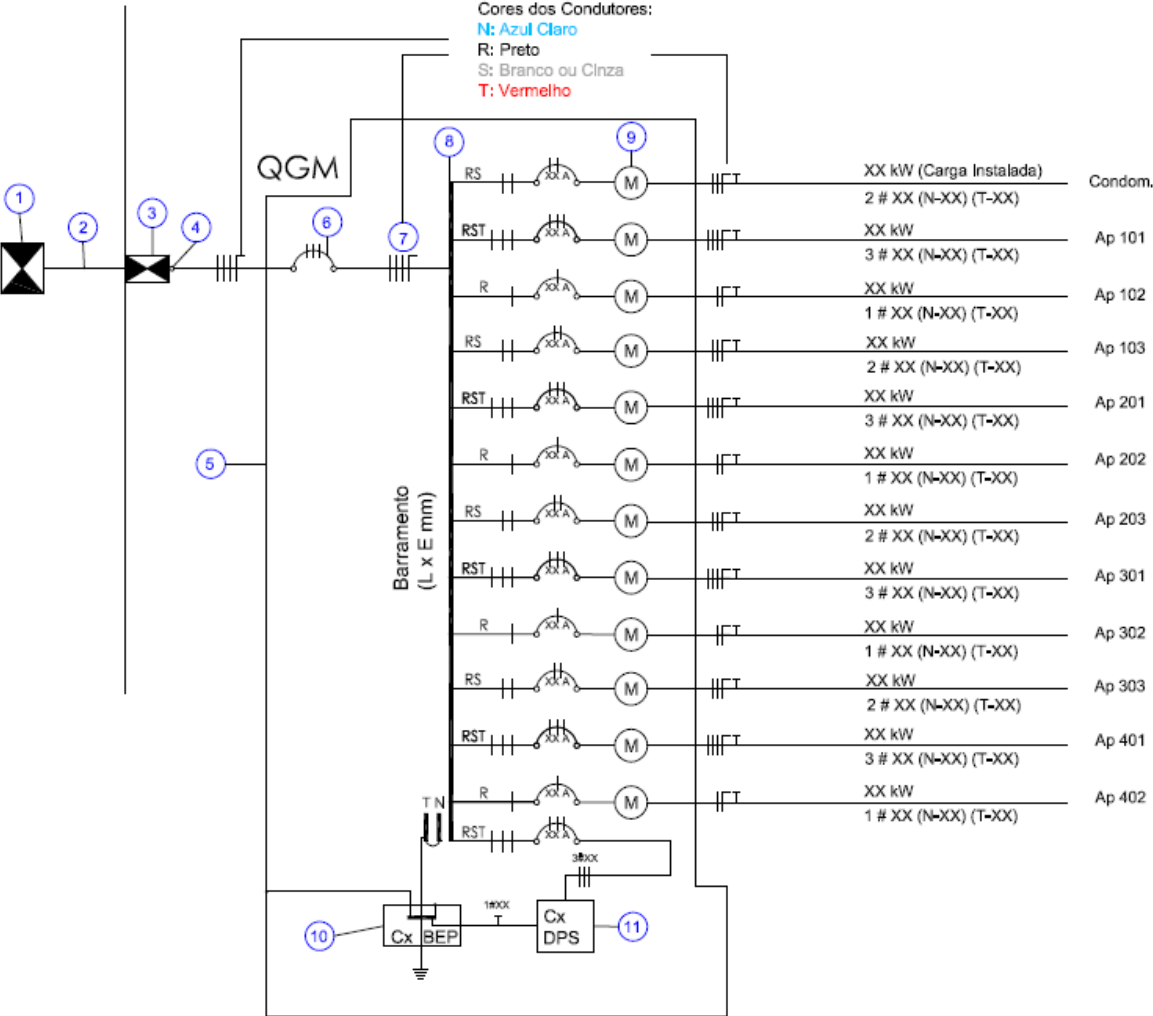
Cores dos Condutores:
N: Azul Claro
R: Preto
S: Branco ou Cinza
T: Vermelho

QGM

1 2 3 4 5 6 7 8 9

RS XX A M XX kW (Carga Instalada) 2 # XX (N-XX) (T-XX) Condom.
RST XX A M XX kW 3 # XX (N-XX) (T-XX) Ap 101
R XX A M XX kW 1 # XX (N-XX) (T-XX) Ap 102
RS XX A M XX kW 2 # XX (N-XX) (T-XX) Ap 103
RST XX A M XX kW 3 # XX (N-XX) (T-XX) Ap 201
R XX A M XX kW 1 # XX (N-XX) (T-XX) Ap 202
RS XX A M XX kW 2 # XX (N-XX) (T-XX) Ap 203
RST XX A M XX kW 3 # XX (N-XX) (T-XX) Ap 301
R XX A M XX kW 1 # XX (N-XX) (T-XX) Ap 302
RS XX A M XX kW 2 # XX (N-XX) (T-XX) Ap 303
RST XX A M XX kW 3 # XX (N-XX) (T-XX) Ap 401
R XX A M XX kW 1 # XX (N-XX) (T-XX) Ap 402
RST XX A

Barramento (L x E mm)

T N

3#XX
1#XX

10 Cx BEP
Cx DPS 11